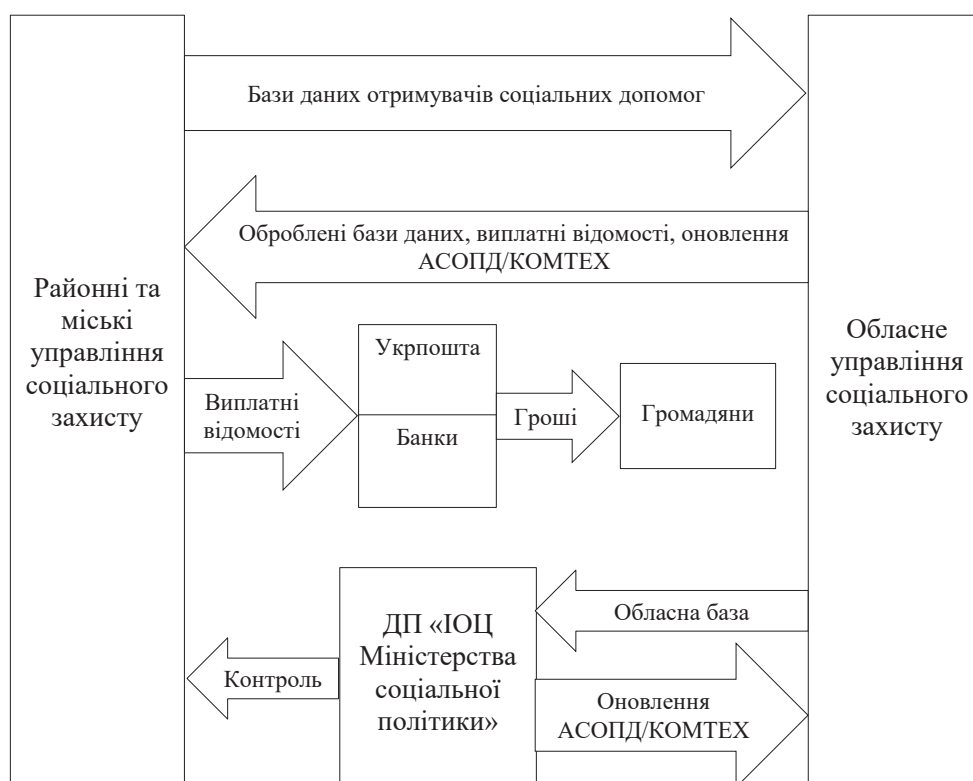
Районні та міські управління соціального захисту

Бази даних отримувачів соціальних допомог

Оброблені бази даних, виплатні відомості, оновлення АСОПД/КОМТЕХ

Обласне управління соціального захисту

Виплатні відомості

Укрпошта

Банки

Гроші

Громадяни

Обласна база

ДП «ІОЦ Міністерства соціальної політики»

Контроль

Оновлення АСОПД/КОМТЕХ